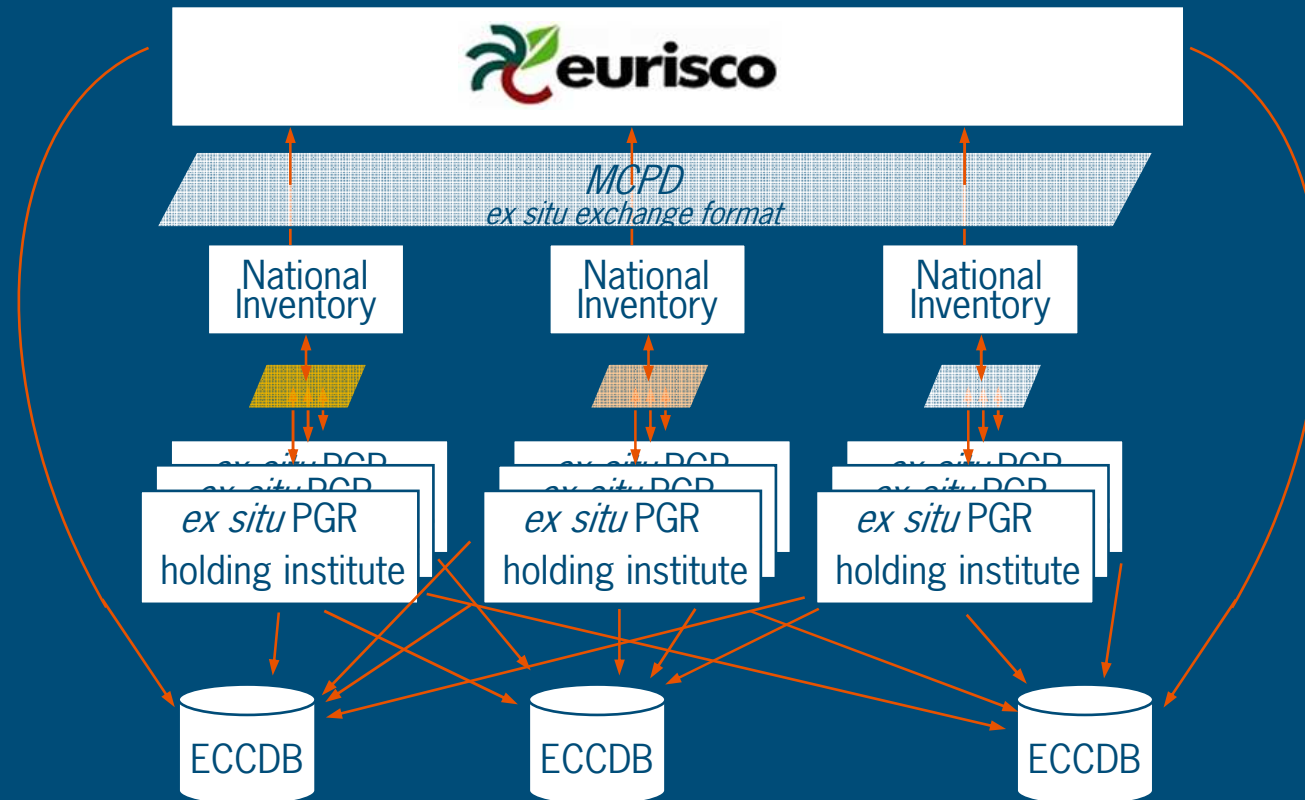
eurisco

MCPD
ex situ exchange format

National Inventory

National Inventory

National Inventory

ex situ PGR
ex situ PGR
ex situ PGR holding institute

ex situ PGR
ex situ PGR
ex situ PGR holding institute

ex situ PGR
ex situ PGR
ex situ PGR holding institute

ECCDB

ECCDB

ECCDB